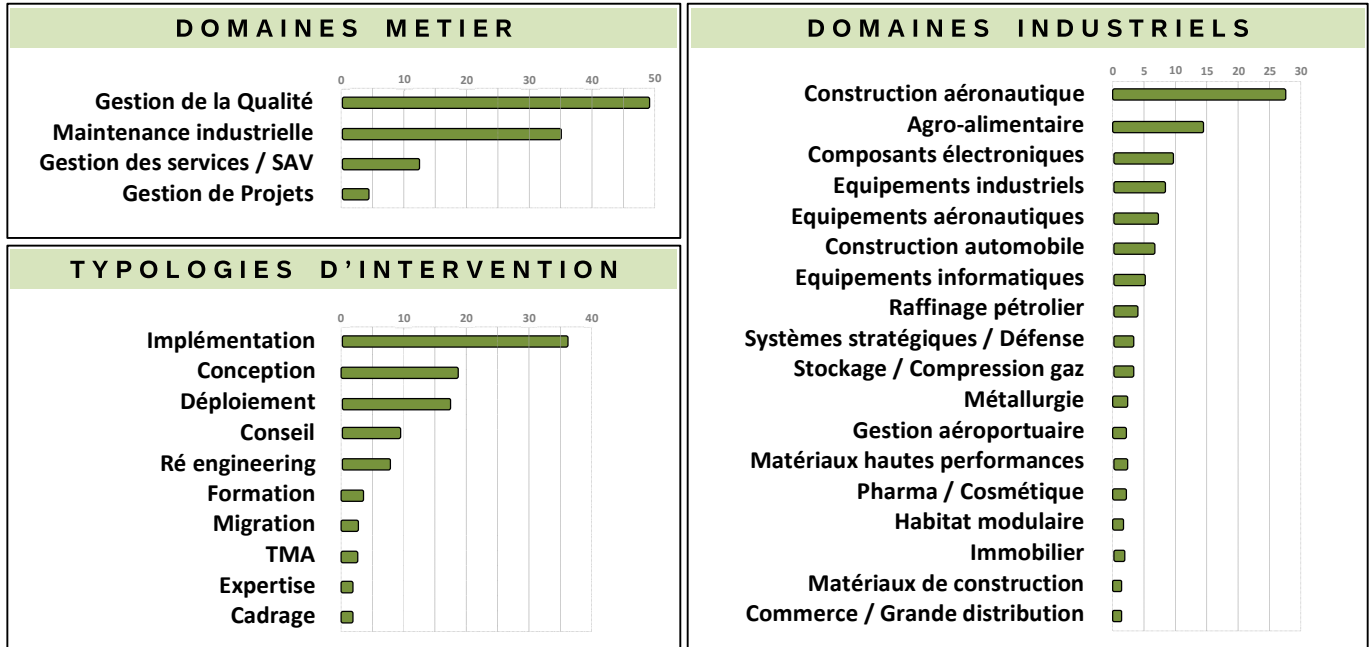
DOMAINES METIER

0 10 20 30 40 50

Gestion de la Qualité
Maintenance industrielle
Gestion des services / SAV
Gestion de Projets

TYPOLOGIES D'INTERVENTION

0 10 20 30 40

Implémentation
Conception
Déploiement
Conseil
Ré engineering
Formation
Migration
TMA
Expertise
Cadrage

DOMAINES INDUSTRIELS

0 5 10 15 20 25 30

Construction aéronautique
Agro-alimentaire
Composants électroniques
Equipements industriels
Equipements aéronautiques
Construction automobile
Equipements informatiques
Raffinage pétrolier
Systèmes stratégiques / Défense
Stockage / Compression gaz
Métallurgie
Gestion aéroportuaire
Matériaux hautes performances
Pharma / Cosmétique
Habitat modulaire
Immobilier
Matériaux de construction
Commerce / Grande distribution